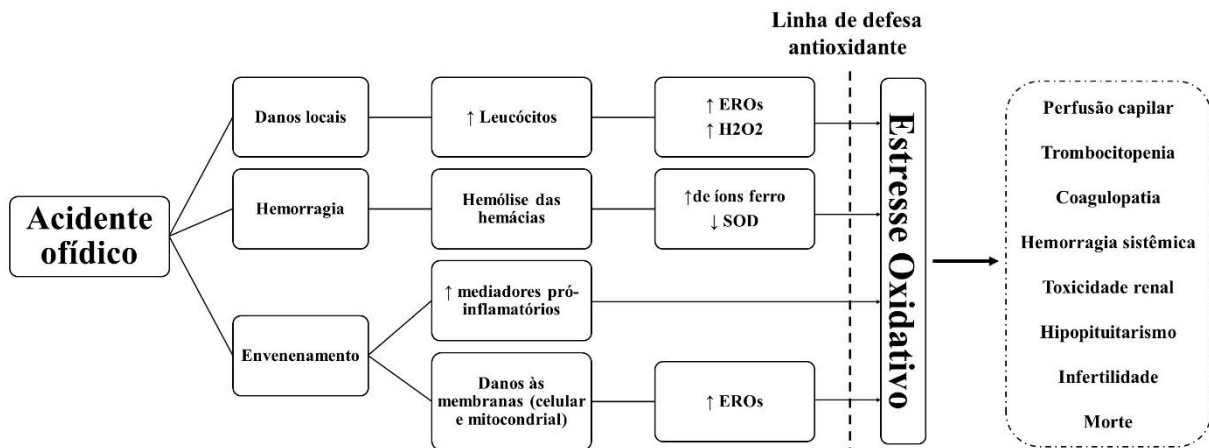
Linha de defesa antioxidante

Acidente ofídico

Danos locais

↑ Leucócitos

↑ EROs
↑ H2O2

Hemorragia

Hemólise das hemácias

↑de íons ferro
↓ SOD

Envenenamento

↑ mediadores pró-inflamatórios

Danos às membranas (celular e mitocondrial)

↑ EROs

Estresse Oxidativo

Perfusão capilar
Trombocitopenia
Coagulopatia
Hemorragia sistêmica
Toxicidade renal
Hipopituitarismo
Infertilidade
Morte